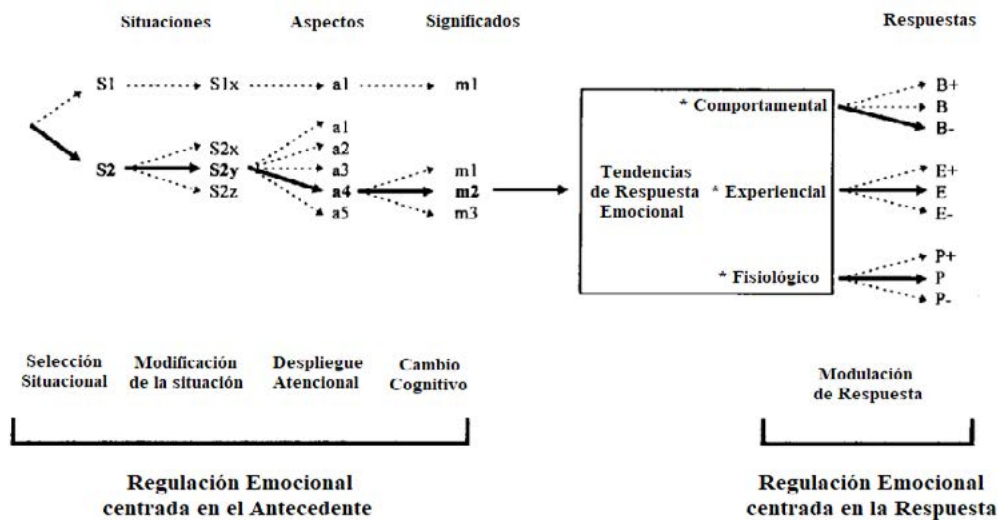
Situaciones Aspectos Significados Respuestas

S1 S1x a1 m1

S2 S2x S2y S2z a1 a2 a3 a4 a5 m1 m2 m3

Tendencias de Respuesta Emocional

* Comportamental B+ B B-

* Experiencial E+ E E-

* Fisiológico P+ P P-

Selección Situacional

Modificación de la situación

Despliegue Atencional

Cambio Cognitivo

Modulación de Respuesta

Regulación Emocional centrada en el Antecedente

Regulación Emocional centrada en la Respuesta